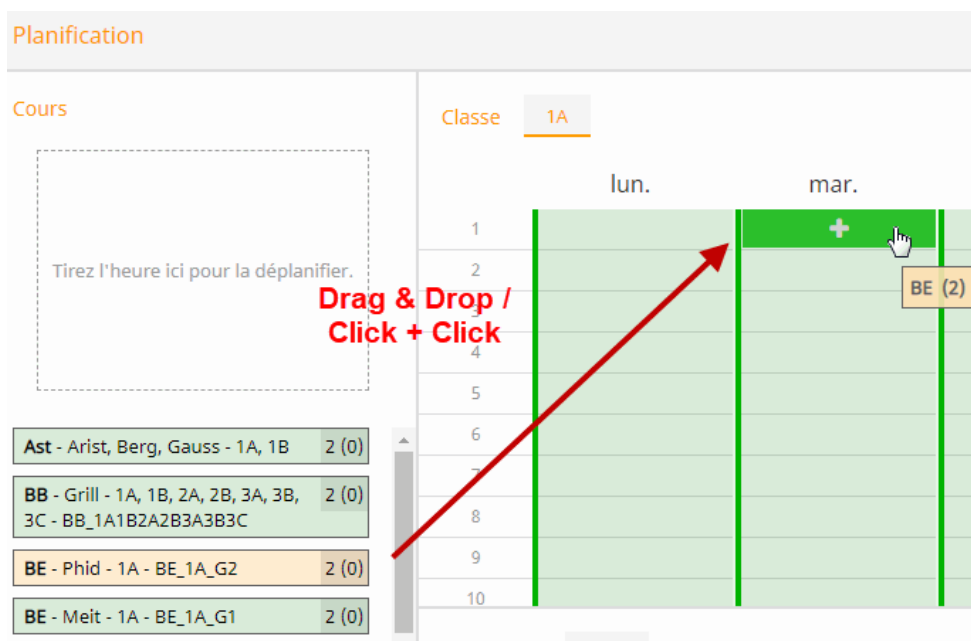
Planification

Cours

Tirez l'heure ici pour la déplanifier.

Ast - Arist, Berg, Gauss - 1A, 1B 2 (0)

BB - Grill - 1A, 1B, 2A, 2B, 3A, 3B, 3C - BB_1A1B2A2B3A3B3C 2 (0)

BE - Phid - 1A - BE_1A_G2 2 (0)

BE - Meit - 1A - BE_1A_G1 2 (0)

Classe 1A

lun. mar.

1
2
3
4
5
6
7
8
9
10

+

BE (2)

Drag & Drop / Click + Click